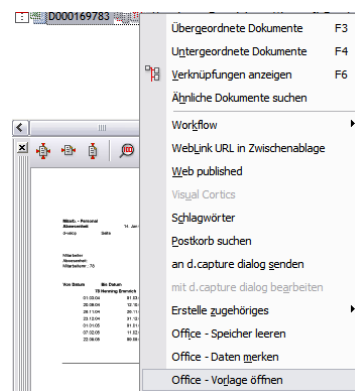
D000169783

Übergeordnete Dokumente F3
Untergeordnete Dokumente F4
Verknüpfungen anzeigen F6
Ähnliche Dokumente suchen
Workflow
WebLink URL in Zwischenablage
Web published
Visual Cortics
Schlagwörter
Postkorb suchen
an d.capture dialog senden
mit d.capture dialog bearbeiten
Erstelle zugehöriges
Office - Speicher leeren
Office - Daten merken
Office - Vorlage öffnen